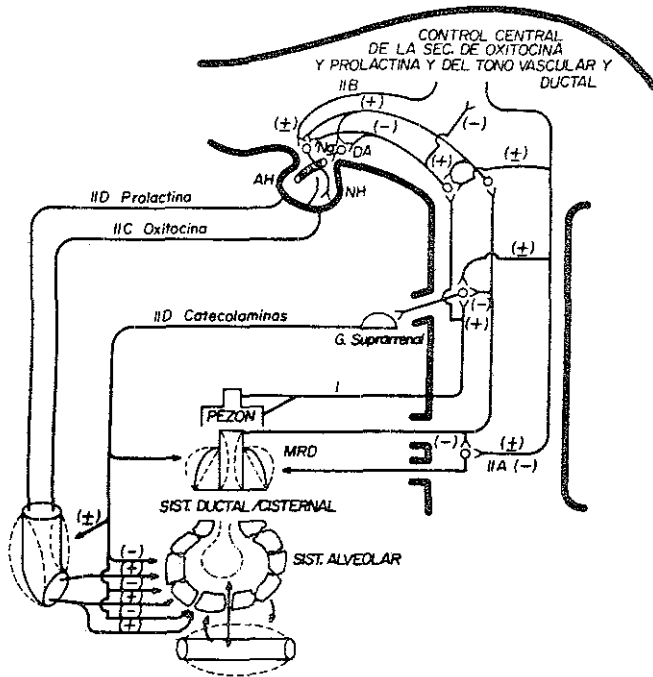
CONTROL CENTRAL DE LA SEC. DE OXITOCINA Y PROLACTINA Y DEL TONO VASCULAR Y DUCTAL

IIB
(+)
(±)
(−)
(−)
Ng
DA
(+)
(±)
AH
NH
IID Prolactina
IIC Oxitocina
(±)
(−)
(+)
IID Catecolaminas
G. Suprarrenal
I
PEZON
MRD
(−)
(±)
IIA (−)
SIST. DUCTAL/CISTERNAL
(±)
(−)
SIST. ALVEOLAR
+
−
+
−
+